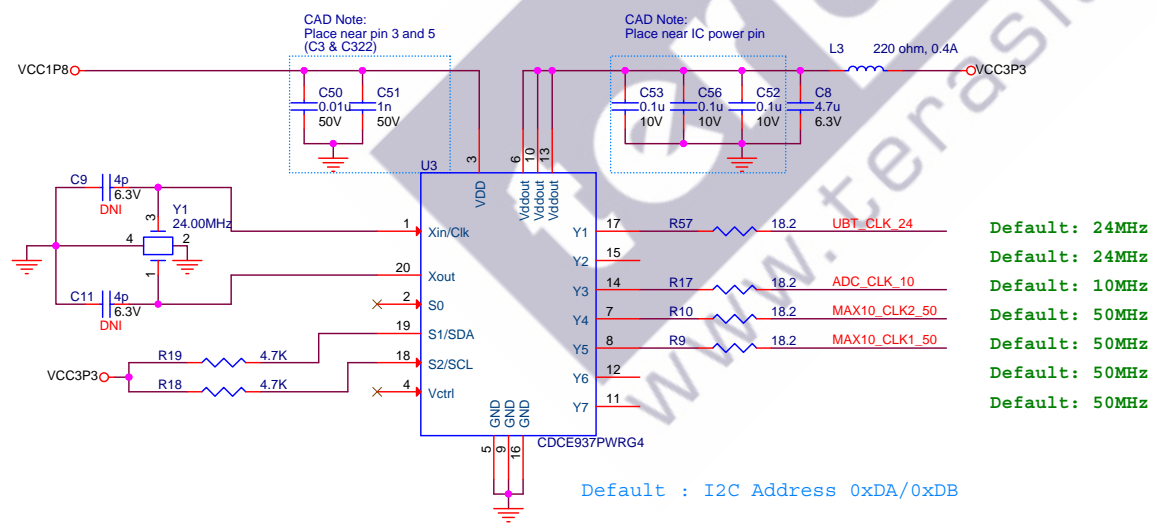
CAD Note:
Place near pin 3 and 5
(C3 & C322)

CAD Note:
Place near IC power pin

L3 220 ohm, 0.4A

VCC1P8

VCC3P3

C50 0.01u 50V
C51 1n 50V

C53 0.1u 10V
C56 0.1u 10V
C52 0.1u 10V
C8 4.7u 6.3V

U3

3 VDD
6 10 13 Vddout Vddout Vddout

C9 4p 6.3V DNI

Y1 24.00MHz

3 4 2 1

C11 4p 6.3V DNI

1 Xin/Clk
20 Xout
2 S0
19 S1/SDA
18 S2/SCL
4 Vctrl

17 Y1
15 Y2
14 Y3
7 Y4
8 Y5
12 Y6
11 Y7

R57 18.2 UBT_CLK_24
R17 18.2 ADC_CLK_10
R10 18.2 MAX10_CLK2_50
R9 18.2 MAX10_CLK1_50

VCC3P3
R19 4.7K
R18 4.7K

GND GND GND
5 9 16

CDCE937PWRG4

Default: 24MHz
Default: 24MHz
Default: 10MHz
Default: 50MHz
Default: 50MHz
Default: 50MHz
Default: 50MHz

Default : I2C Address 0xDA/0xDB

www.terasic